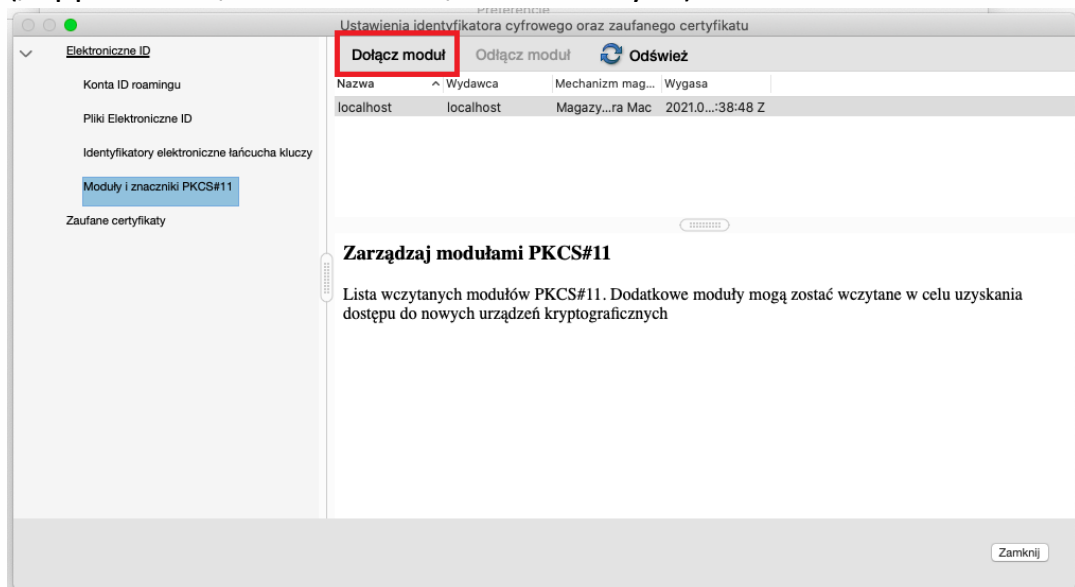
Preferencje

Ustawienia identyfikatora cyfrowego oraz zaufanego certyfikatu

Elektroniczne ID

Konta ID roamingu

Pliki Elektroniczne ID

Identyfikatory elektroniczne łańcucha kluczy

Moduły i znaczniki PKCS#11

Zaufane certyfikaty

Dołącz moduł | Odłącz moduł | Odśwież

| Nazwa | Wydawca | Mechanizm mag... | Wygasa |
|---|---|---|---|
| localhost | localhost | Magazy...ra Mac | 2021.0...:38:48 Z |

Zarządzaj modułami PKCS#11

Lista wczytanych modułów PKCS#11. Dodatkowe moduły mogą zostać wczytane w celu uzyskania dostępu do nowych urządzeń kryptograficznych

Zamknij